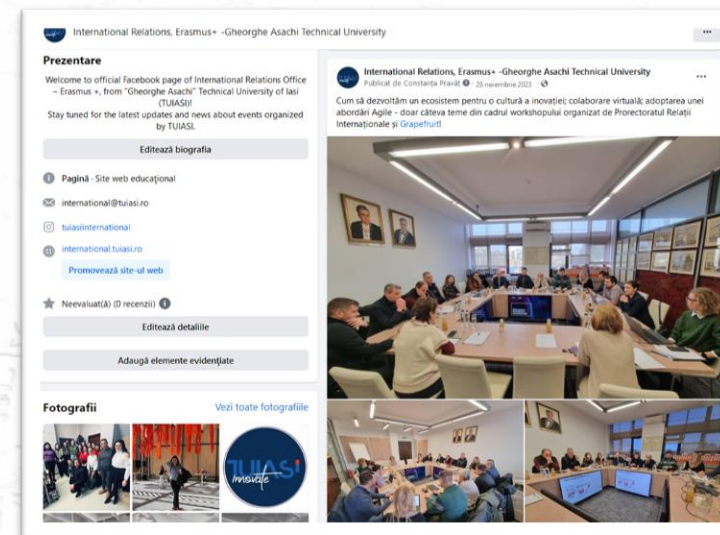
International Relations, Erasmus+ -Gheorghe Asachi Technical University

...

Prezentare

Welcome to official Facebook page of International Relations Office – Erasmus +, from "Gheorghe Asachi" Technical University of Iasi (TUIASI)!
Stay tuned for the latest updates and news about events organized by TUIASI.

Editează biografia

Pagină · Site web educațional

international@tuiasi.ro

tuiasiinternational

international.tuiasi.ro

Promovează site-ul web

Neevaluat(ă) (0 recenzii)

Editează detaliile

Adaugă elemente evidențiate

Fotografii

Vezi toate fotografiile

TUIASI innovate

International Relations, Erasmus+ -Gheorghe Asachi Technical University

Publicat de Constanța Pravăț · 28 noiembrie 2023 ·

...

Cum să dezvoltăm un ecosistem pentru o cultură a inovației; colaborare virtuală; adoptarea unei abordări Agile - doar câteva teme din cadrul workshopului organizat de Prorectoratul Relații Internaționale și Grapefruit!